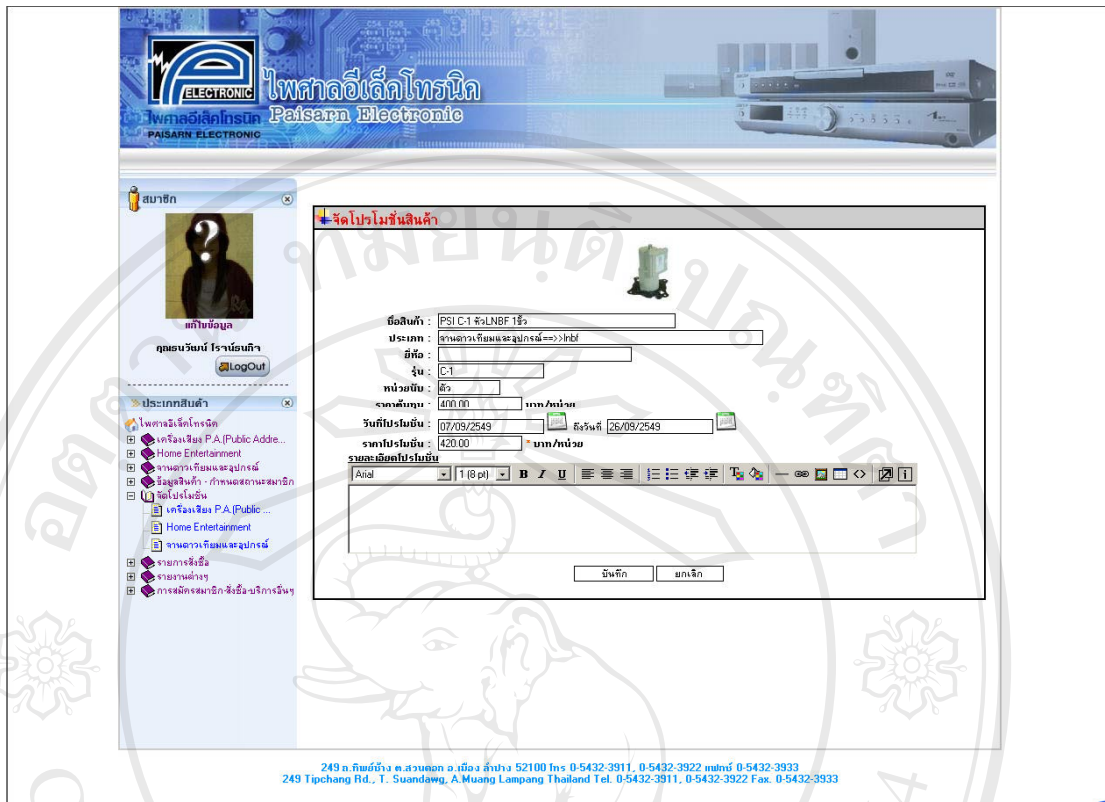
ELECTRONIC
ไพศาลอีเล็คโทรนิค
PAISARN ELECTRONIC
ไพศาลอีเล็คโทรนิค
Paisarn Electronic

สมาชิก
แก้ไขข้อมูล
คุณธนวัฒน์ โรจน์ธนกิจ
LogOut

ประเภทสินค้า
ไพศาลอีเล็คโทรนิค
เครื่องเสียง P.A.(Public Addre...
Home Entertainment
จานดาวเทียมและอุปกรณ์
ข้อมูลสินค้า - กำหนดสถานะสมาชิก
จัดโปรโมชั่น
เครื่องเสียง P.A.(Public ...
Home Entertainment
จานดาวเทียมและอุปกรณ์
รายการสั่งซื้อ
รายงานต่างๆ
การสมัครสมาชิก-สั่งซื้อ-บริการอื่นๆ

จัดโปรโมชั่นสินค้า

ชื่อสินค้า : PSI C-1 หัวLNBF 1ขั้ว
ประเภท : จานดาวเทียมและอุปกรณ์==>lnbf
ยี่ห้อ :
รุ่น : C-1
หน่วยนับ : ตัว
ราคาต้นทุน : 400.00 บาท/หน่วย
วันที่โปรโมชั่น : 07/09/2549 ถึงวันที่ 26/09/2549
ราคาโปรโมชั่น : 420.00 * บาท/หน่วย
รายละเอียดโปรโมชั่น
Arial 1 (8 pt) B I U

บันทึก ยกเลิก

249 ถ.ทิพย์ช้าง ต.สวนดอก อ.เมือง ลำปาง 52100 โทร 0-5432-3911, 0-5432-3922 แฟกซ์ 0-5432-3933
249 Tipchang Rd., T. Suandawg, A.Muang Lampang Thailand Tel. 0-5432-3911, 0-5432-3922 Fax. 0-5432-3933